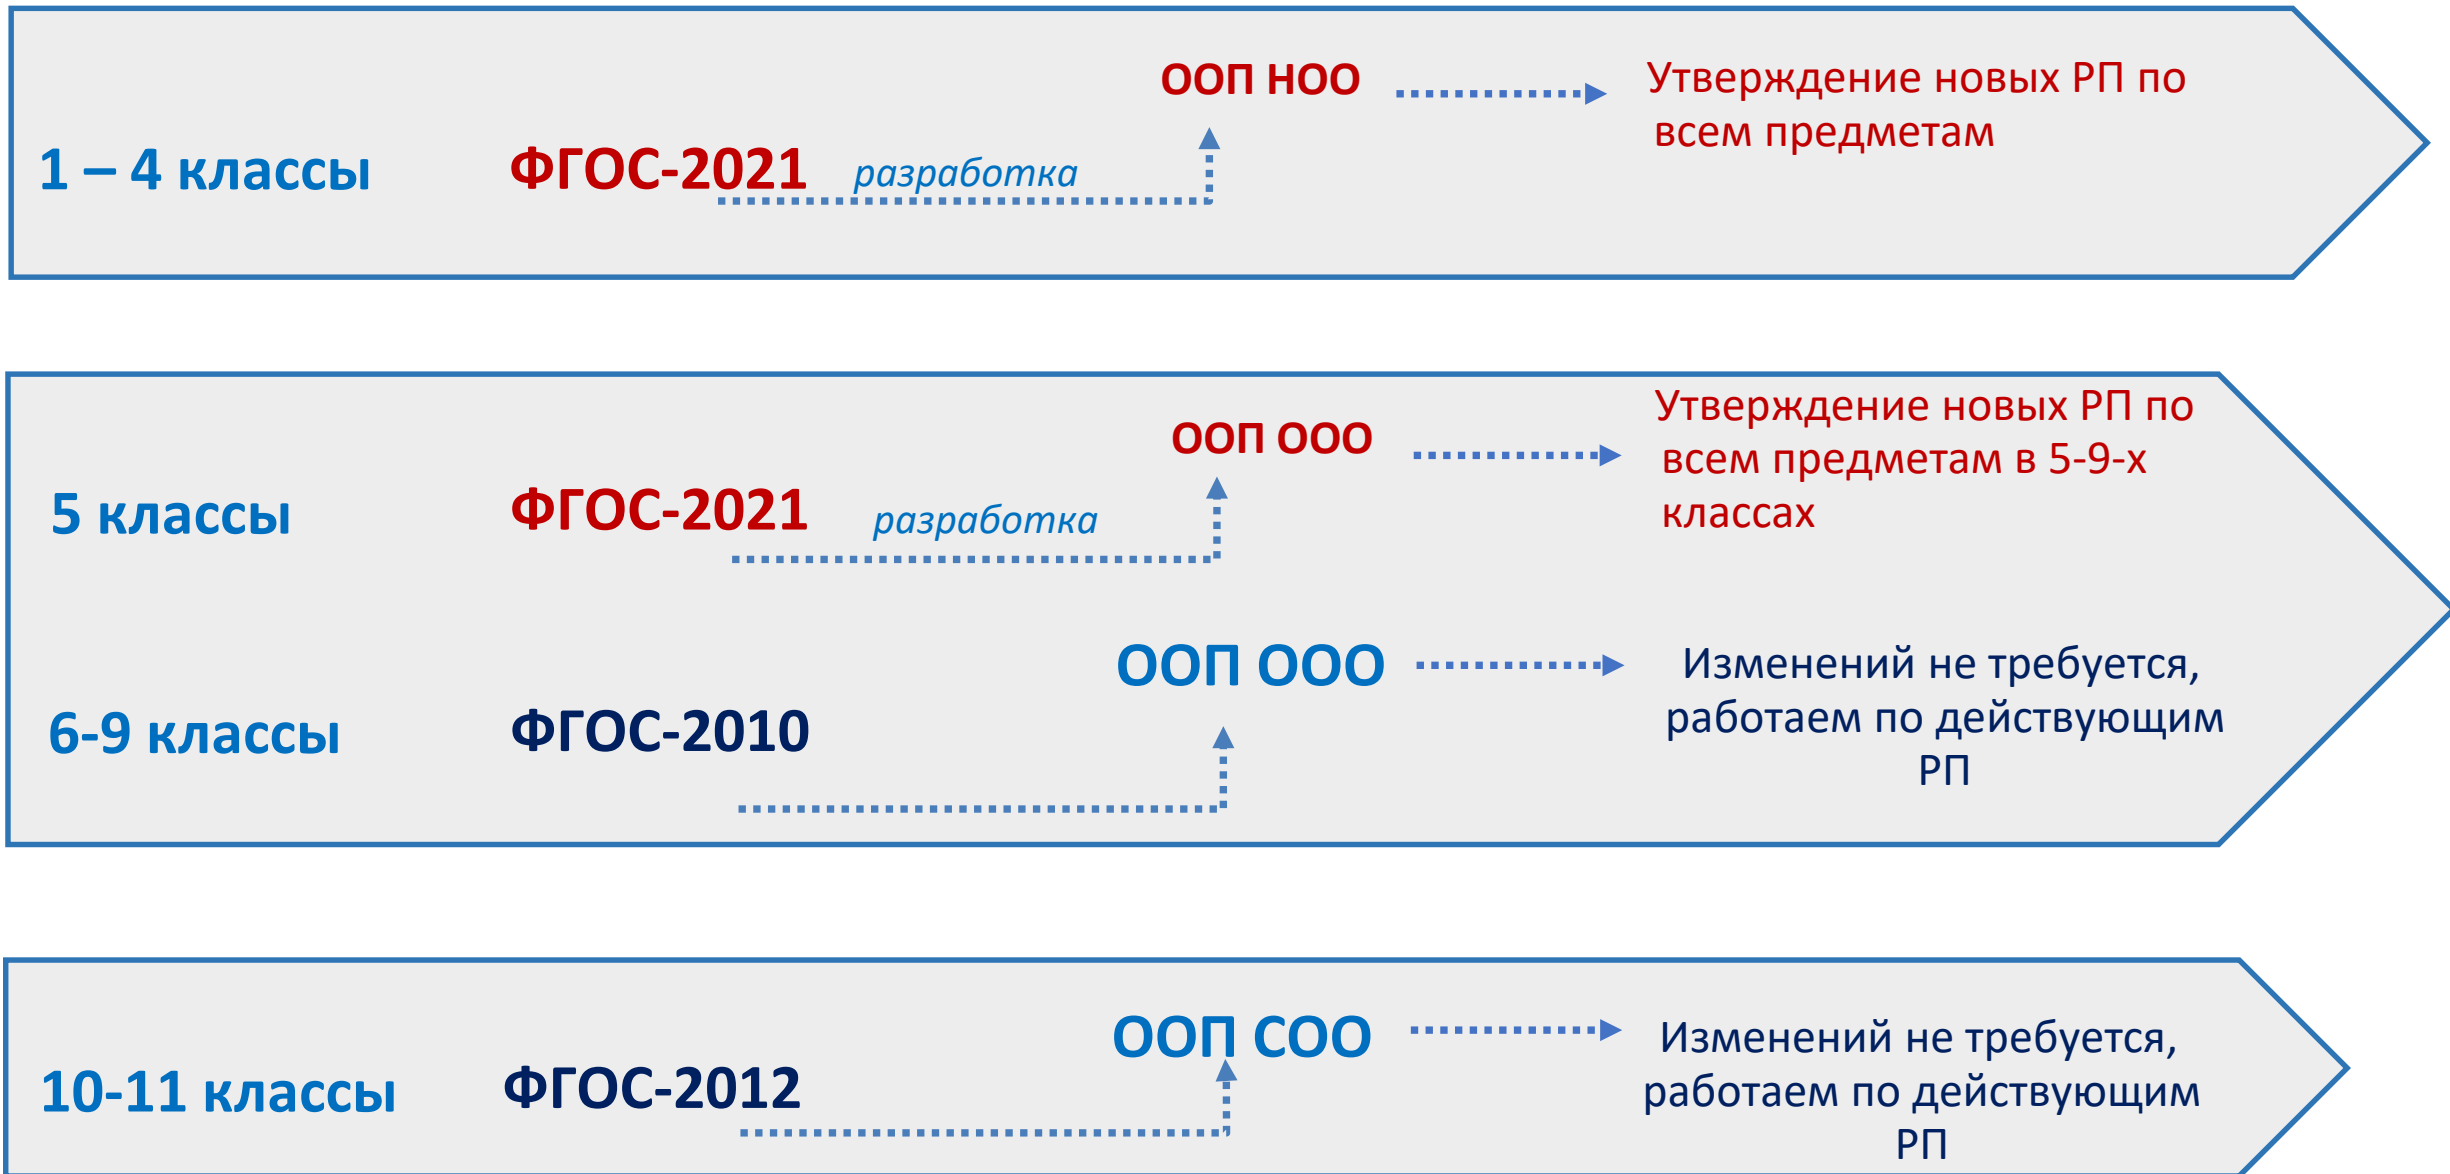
1 – 4 классы

ФГОС-2021

разработка

ООП НОО

Утверждение новых РП по всем предметам

5 классы

ФГОС-2021

разработка

ООП ООО

Утверждение новых РП по всем предметам в 5-9-х классах

6-9 классы

ФГОС-2010

ООП ООО

Изменений не требуется, работаем по действующим РП

10-11 классы

ФГОС-2012

ООП СОО

Изменений не требуется, работаем по действующим РП